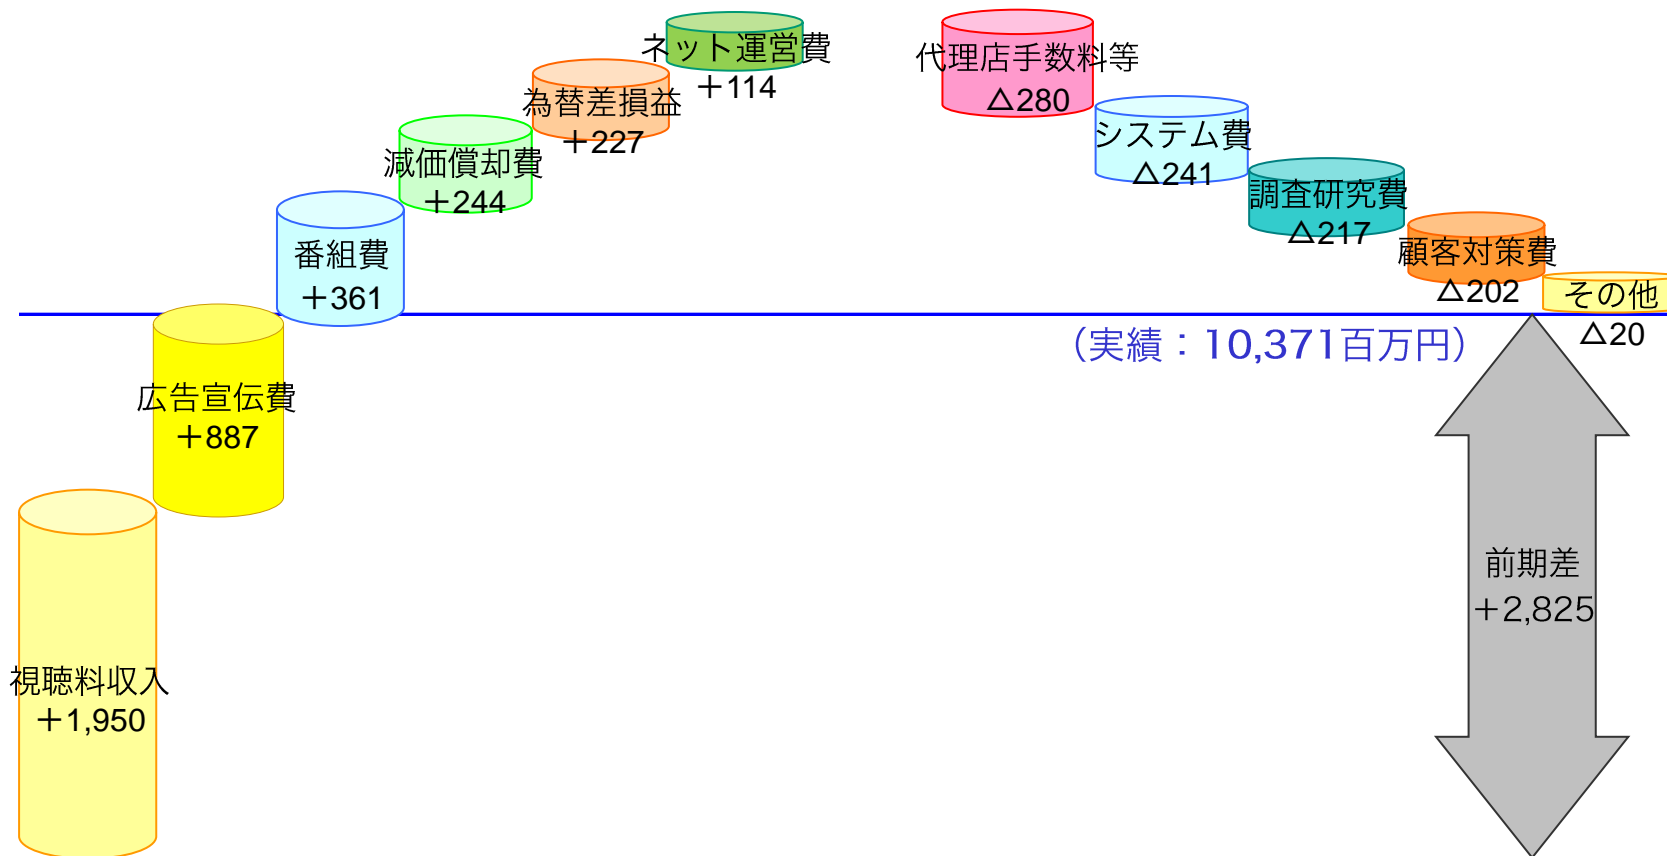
ネット運営費
＋114

為替差損益
＋227

減価償却費
＋244

番組費
＋361

広告宣伝費
＋887

視聴料収入
＋1,950

代理店手数料等
△280

システム費
△241

調査研究費
△217

顧客対策費
△202

その他
△20

（実績：10,371百万円）

前期差
＋2,825